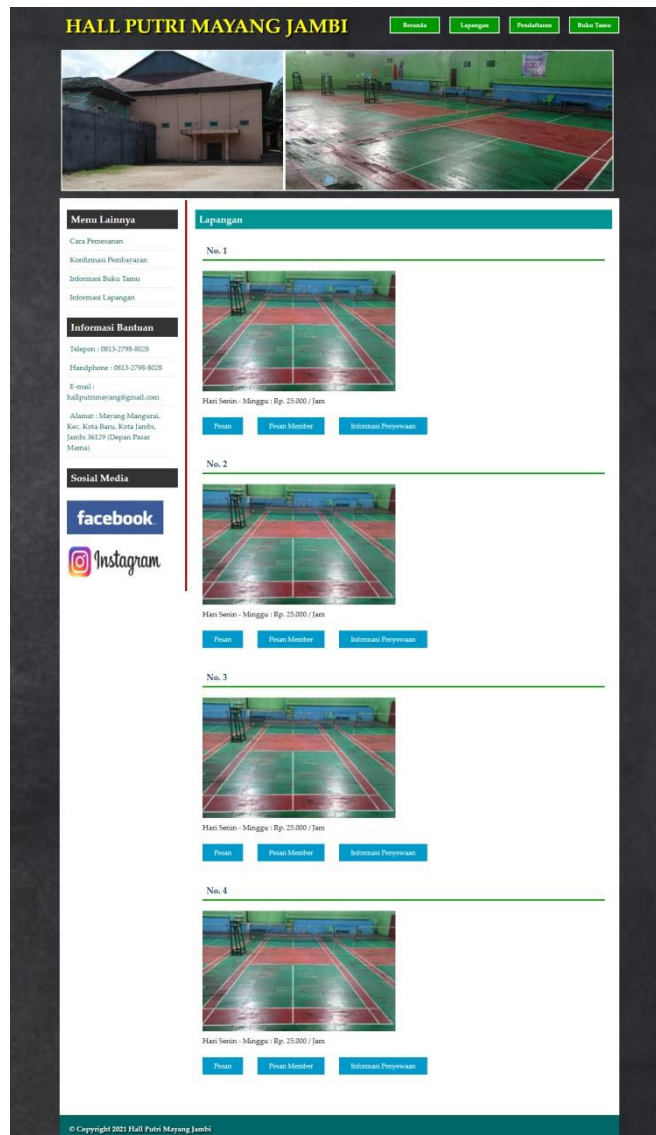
HALL PUTRI MAYANG JAMBI

Beranda
Lapangan
Pendaftaran
Buku Tamu

Menu Lainnya

Cara Pemesanan
Konfirmasi Pembayaran
Informasi Buku Tamu
Informasi Lapangan

Informasi Bantuan

Telepon : 0813-2798-8028
Handphone : 0813-2798-8028
E-mail : hallputrimayang@gmail.com
Alamat : Mayang Mangurai, Kec. Kota Baru, Kota Jambi, Jambi 36129 (Depan Pasar Mama)

Sosial Media

facebook
Instagram

Lapangan

No. 1

Hari Senin - Minggu : Rp. 25.000 / Jam

Pesan
Pesan Member
Informasi Penyewaan

No. 2

Hari Senin - Minggu : Rp. 25.000 / Jam

Pesan
Pesan Member
Informasi Penyewaan

No. 3

Hari Senin - Minggu : Rp. 25.000 / Jam

Pesan
Pesan Member
Informasi Penyewaan

No. 4

Hari Senin - Minggu : Rp. 25.000 / Jam

Pesan
Pesan Member
Informasi Penyewaan

© Copyright 2021 Hall Putri Mayang Jambi